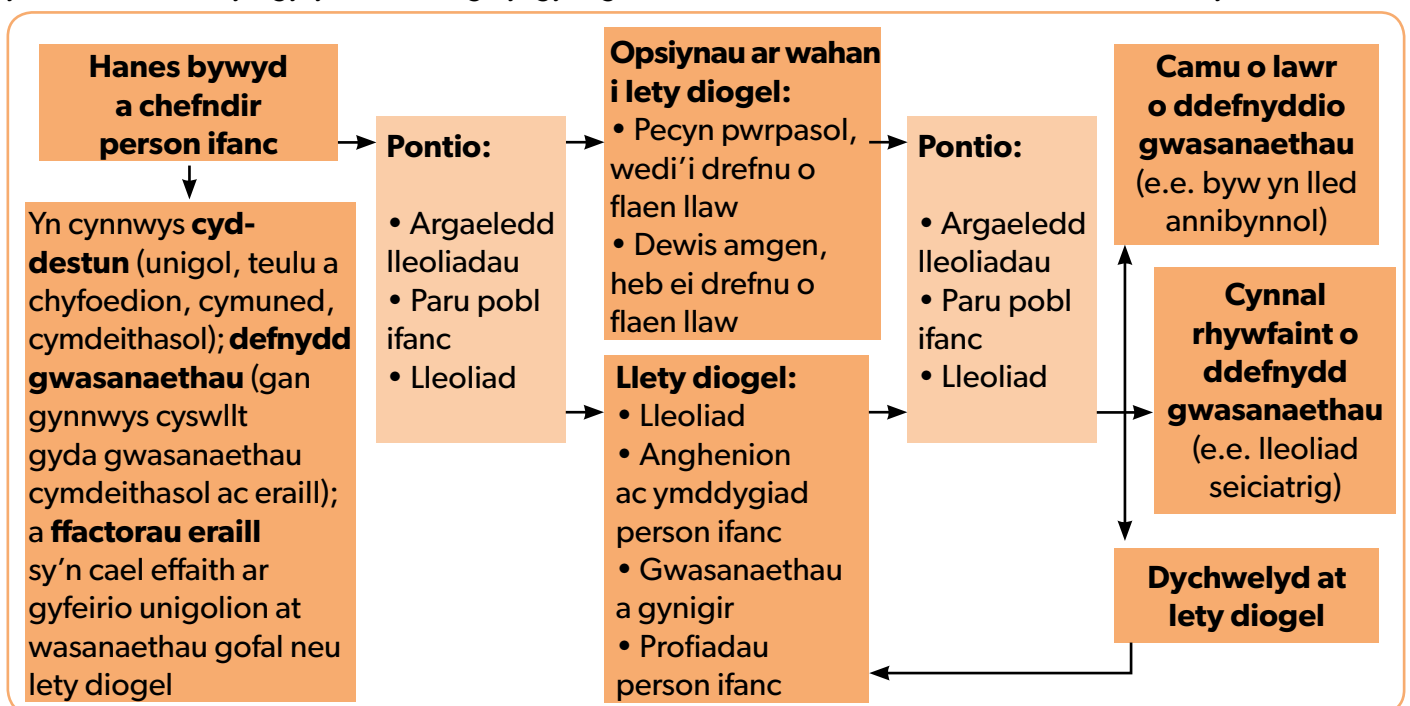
Hanes bywyd a chefndir person ifanc

Yn cynnwys **cyd-destun** (unigol, teulu a chyfoedion, cymuned, cymdeithasol); **defnydd gwasanaethau** (gan gynnwys cyswllt gyda gwasanaethau cymdeithasol ac eraill); a **ffactorau eraill** sy'n cael effaith ar gyfeirio unigolion at wasanaethau gofal neu lety diogel

Pontio:

• Argaeledd lleoliadau
• Paru pobl ifanc
• Lleoliad

Opsiynau ar wahan i lety diogel:
• Pecyn pwrpasol, wedi'i drefnu o flaen llaw
• Dewis amgen, heb ei drefnu o flaen llaw

Llety diogel:
• Lleoliad
• Anghenion ac ymddygiad person ifanc
• Gwasanaethau a gynigir
• Profiadau person ifanc

Pontio:

• Argaeledd lleoliadau
• Paru pobl ifanc
• Lleoliad

Camu o lawr o ddefnyddio gwasanaethau (e.e. byw yn lled annibynnol)

Cynnal rhywfaint o ddefnydd gwasanaethau (e.e. lleoliad seiciatrig)

Dychwelyd at lety diogel